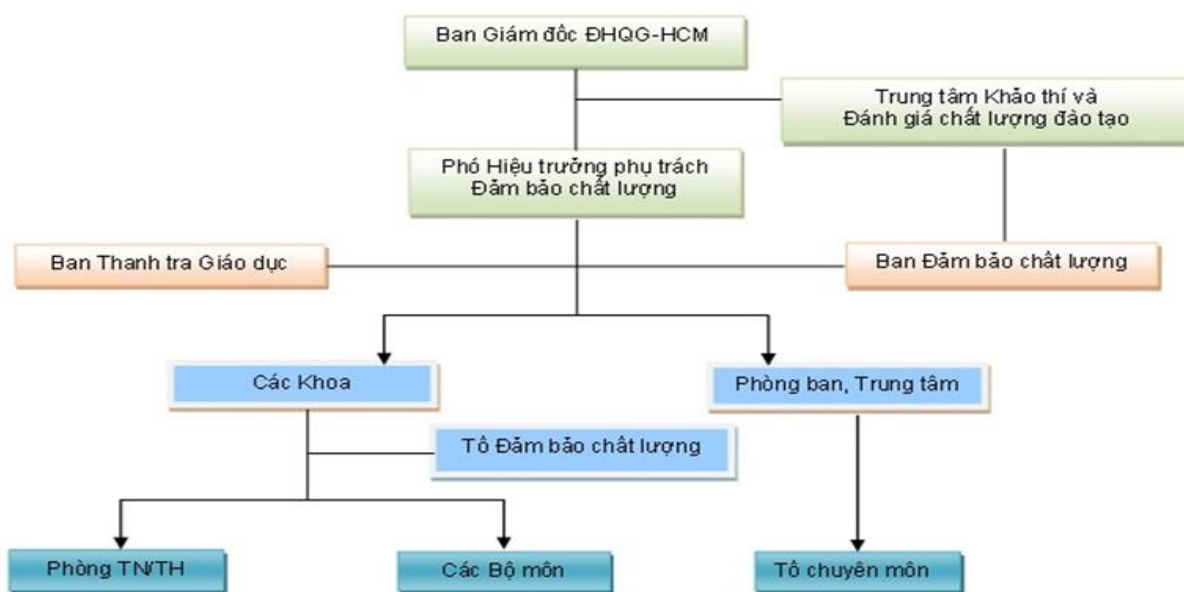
Ban Giám đốc ĐHQG-HCM

Trung tâm Khảo thí và Đánh giá chất lượng đào tạo

Phó Hiệu trưởng phụ trách Đảm bảo chất lượng

Ban Thanh tra Giáo dục

Ban Đảm bảo chất lượng

Các Khoa

Phòng ban, Trung tâm

Tổ Đảm bảo chất lượng

Phòng TN/TH

Các Bộ môn

Tổ chuyên môn